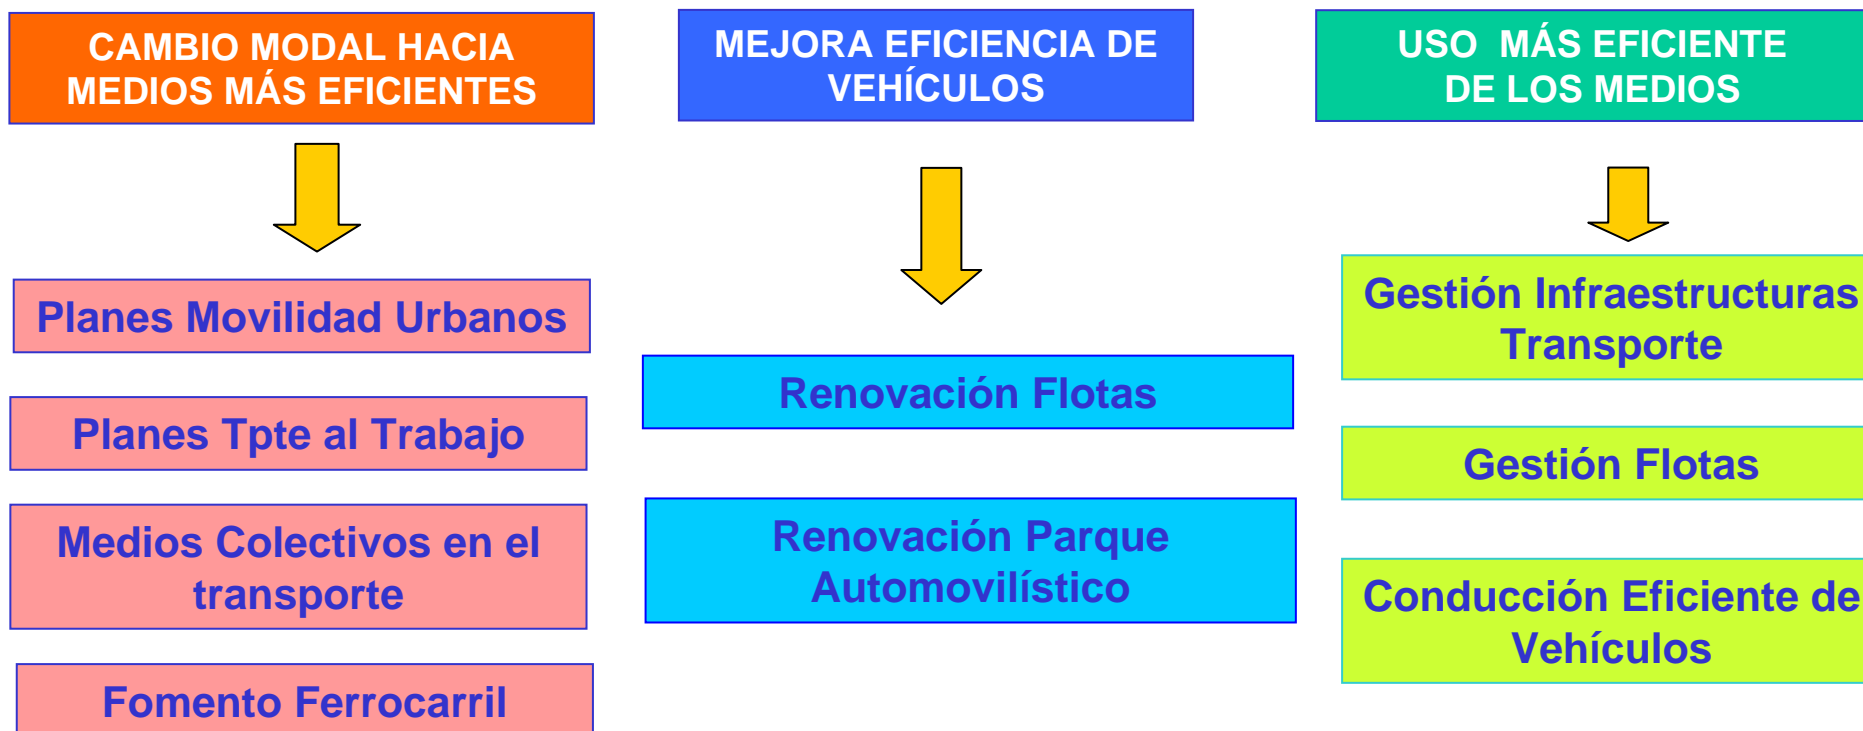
CAMBIO MODAL HACIA MEDIOS MÁS EFICIENTES

Planes Movilidad Urbanos

Planes Tpte al Trabajo

Medios Colectivos en el transporte

Fomento Ferrocarril

MEJORA EFICIENCIA DE VEHÍCULOS

Renovación Flotas

Renovación Parque Automovilístico

USO MÁS EFICIENTE DE LOS MEDIOS

Gestión Infraestructuras Transporte

Gestión Flotas

Conducción Eficiente de Vehículos